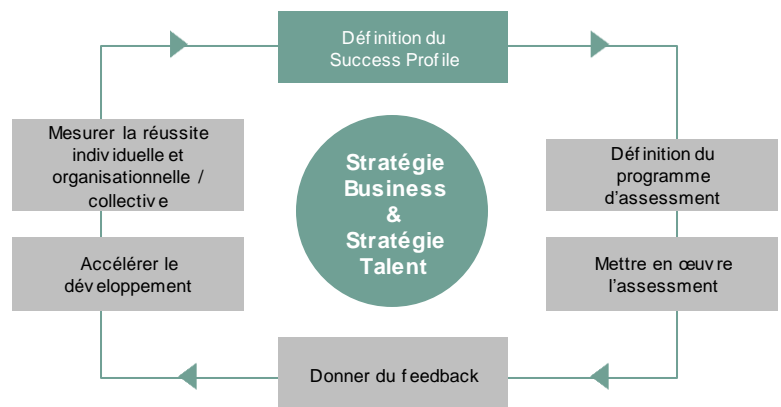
Définition du Success Profile

Définition du programme d'assessment

Mettre en œuvre l'assessment

Donner du feedback

Accélérer le développement

Mesurer la réussite individuelle et organisationnelle / collective

Stratégie Business & Stratégie Talent